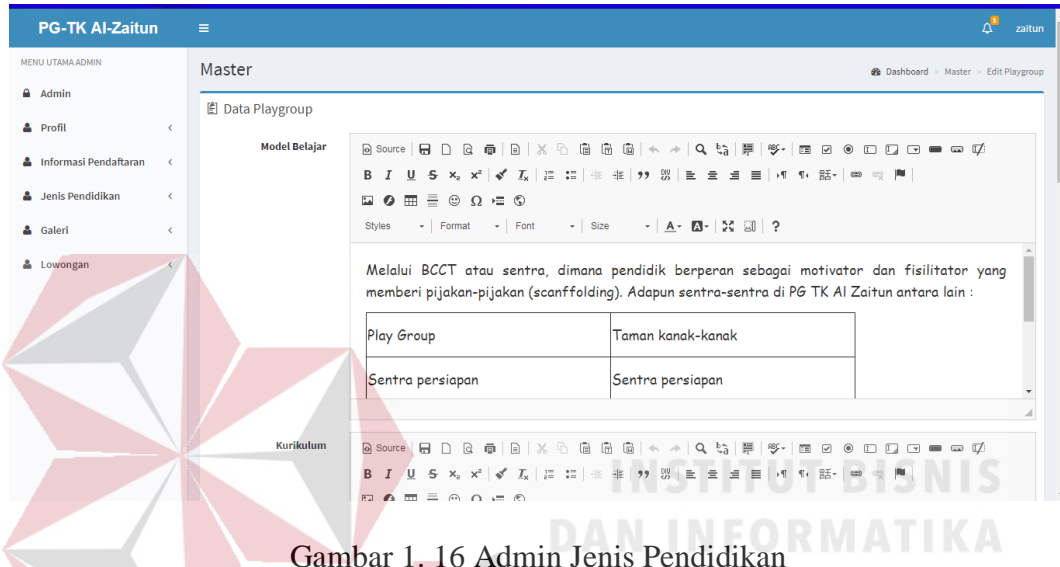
PG-TK Al-Zaitun ≡ 1 zaitun

MENU UTAMA ADMIN
Admin
Profil
Informasi Pendaftaran
Jenis Pendidikan
Galeri
Lowongan

Master
Dashboard > Master > Edit Playgroup

Data Playgroup

Model Belajar
Source
B I U S $x_2$ $x^2$ $I_x$ 99
Styles Format Font Size A ?

Melalui BCCT atau sentra, dimana pendidik berperan sebagai motivator dan fisilitator yang memberi pijakan-pijakan (scanffolding). Adapun sentra-sentra di PG TK Al Zaitun antara lain :

| Play Group | Taman kanak-kanak |
|---|---|
| Sentra persiapan | Sentra persiapan |

Kurikulum
Source
B I U S $x_2$ $x^2$ $I_x$ 99

INSTITUT BISNIS DAN INFORMATIKA

Gambar 1. 16 Admin Jenis Pendidikan